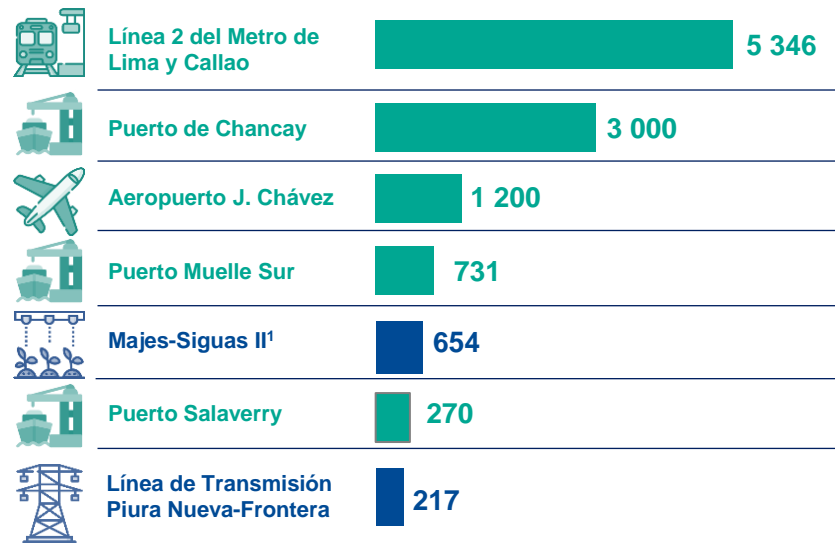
| | |
|---|---|
| Línea 2 del Metro de Lima y Callao | 5 346 |
| Puerto de Chancay | 3 000 |
| Aeropuerto J. Chávez | 1 200 |
| Puerto Muelle Sur | 731 |
| Majes-Siguas II$^1$ | 654 |
| Puerto Salaverry | 270 |
| Línea de Transmisión Piura Nueva-Frontera | 217 |